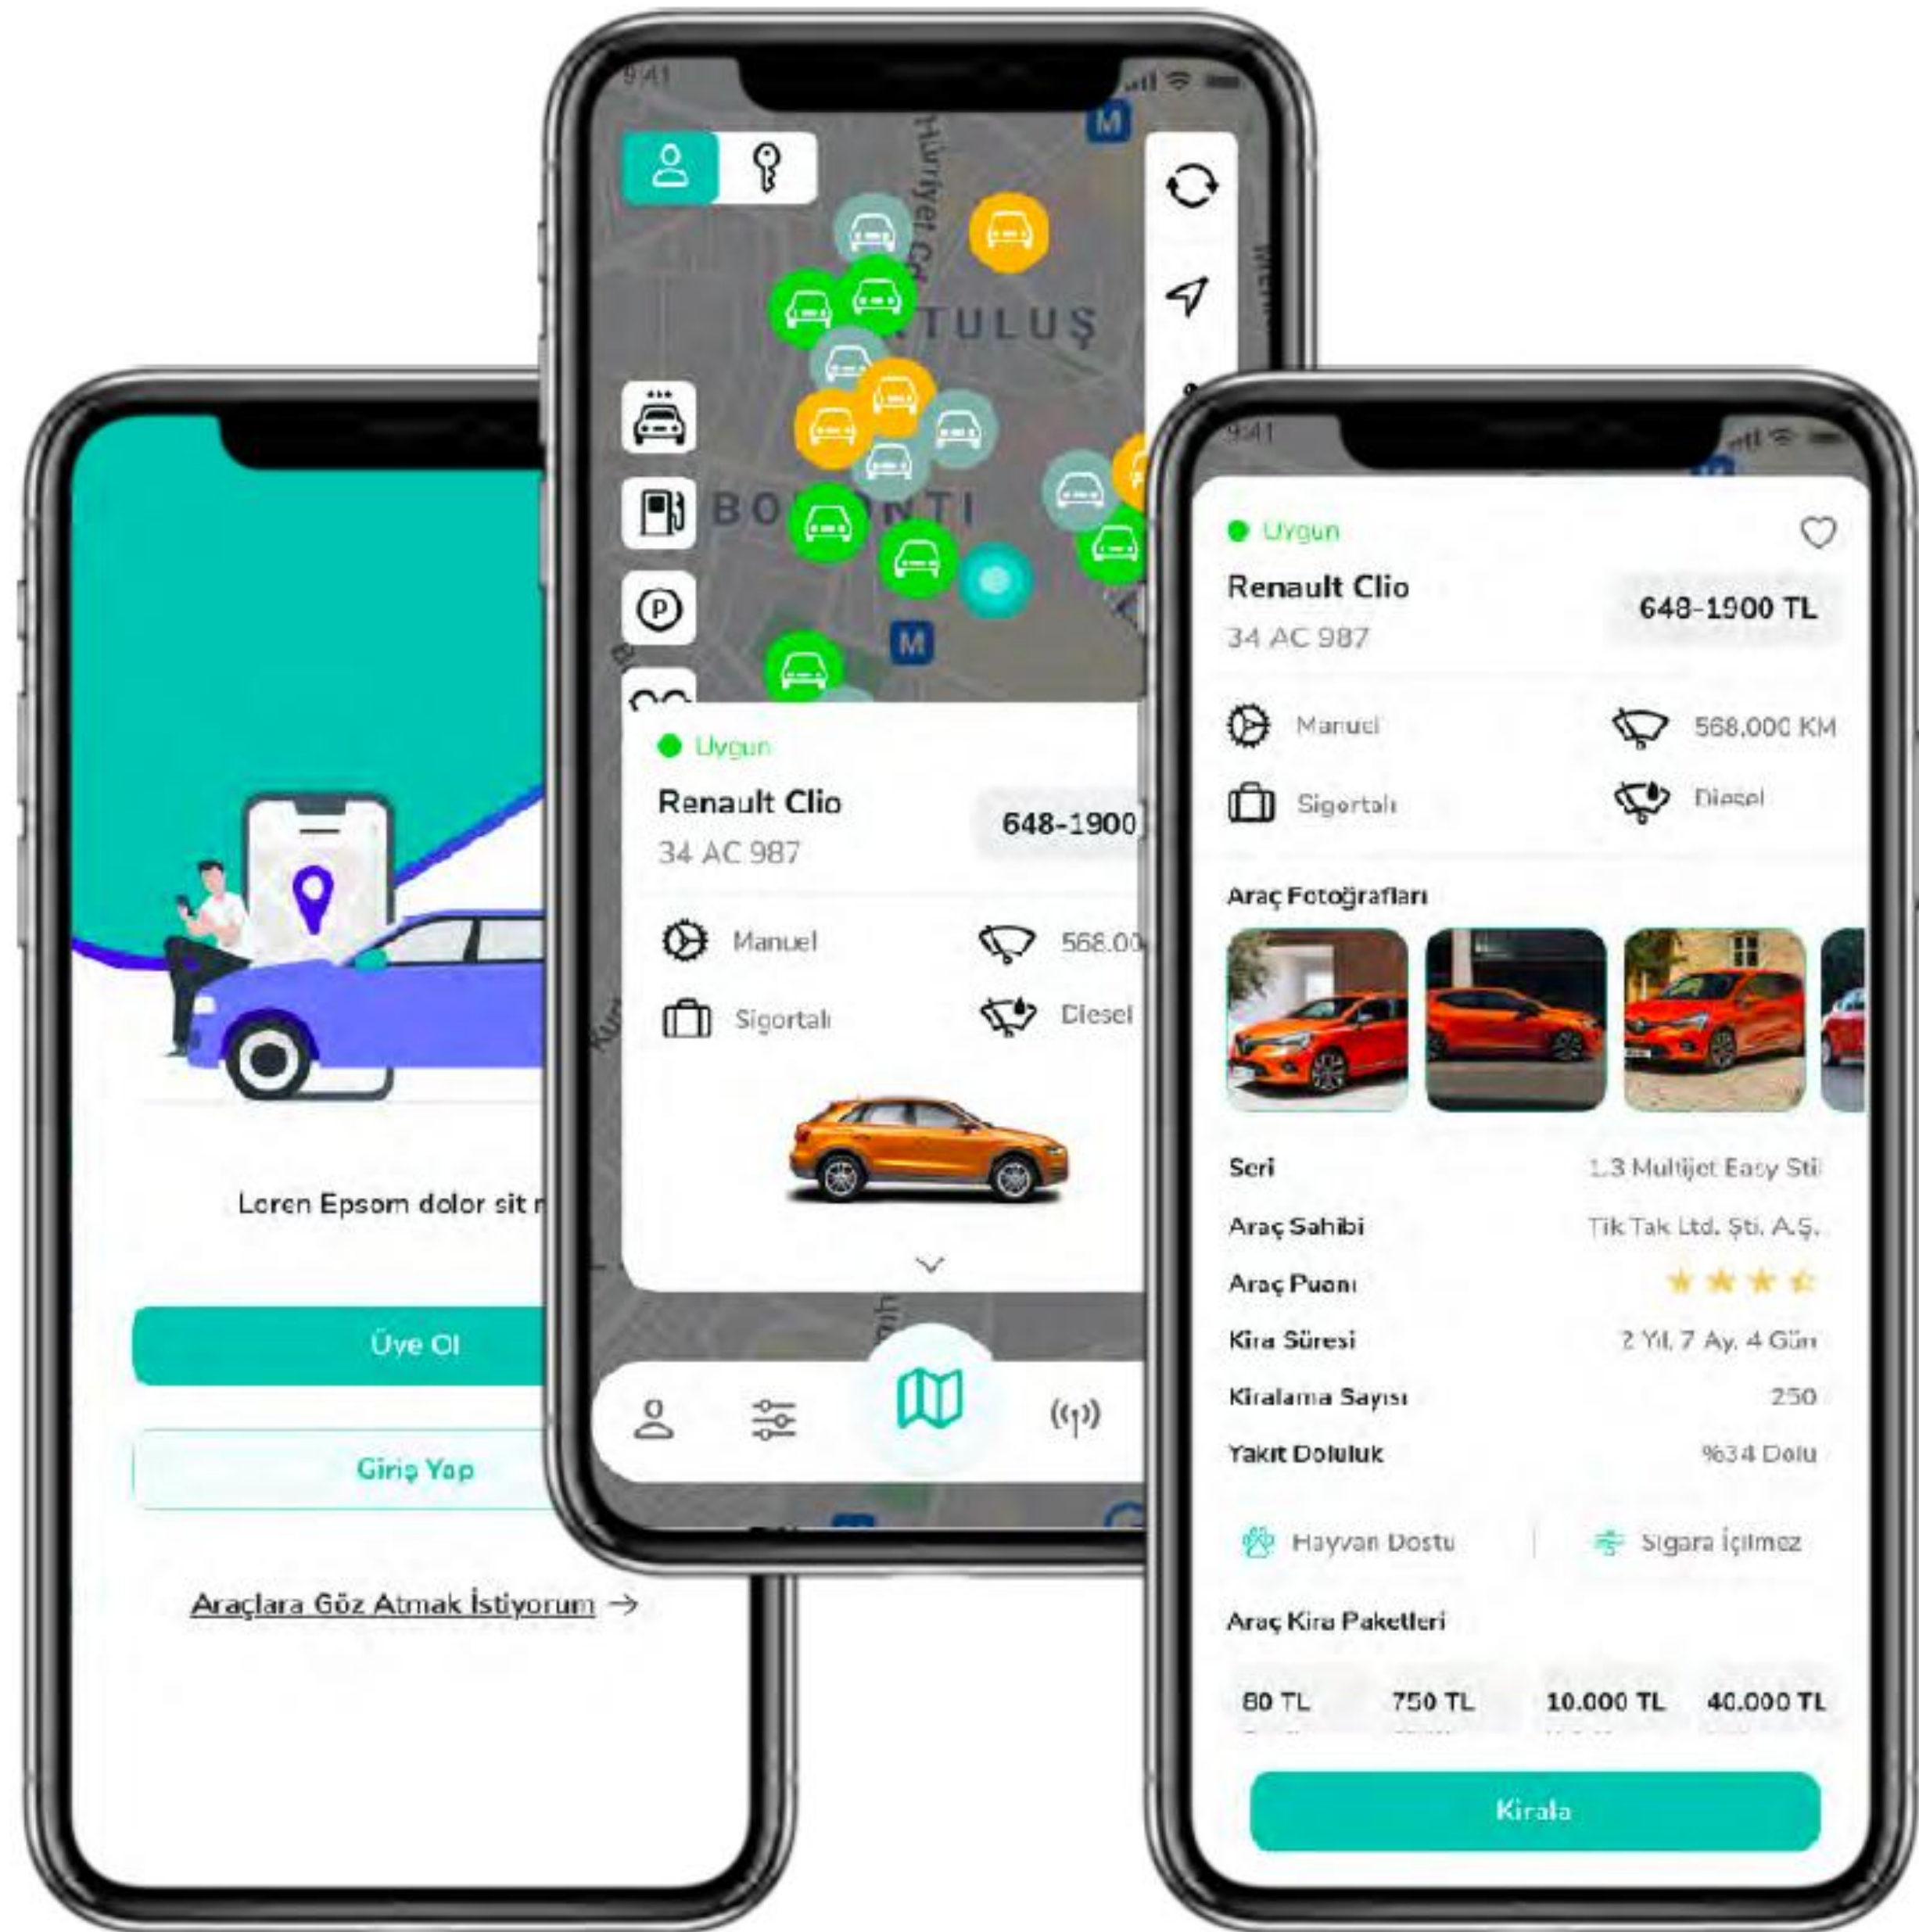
Loren Epsom dolor sit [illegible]

Üye Ol

Giriş Yap

Araçlara Göz Atmak İstiyorum →

9:41

Hürriyet Cd.

KURTULUŞ

BOMONTI

M

M

Uygun

Renault Clio

34 AC 987

648-1900

Manuel

568.00

Sigortalı

Diesel

9:41

Uygun

Renault Clio

34 AC 987

648-1900 TL

Manuel

568.000 KM

Sigortalı

Diesel

Araç Fotoğrafları

Seri 1.3 Multijet Easy Stil

Araç Sahibi Tik Tak Ltd. Şti. A.Ş.

Araç Puanı

Kira Süresi 2 Yıl, 7 Ay, 4 Gün

Kiralama Sayısı 250

Yakıt Doluluk %34 Dolu

Hayvan Dostu

Sigara İçilmez

Araç Kira Paketleri

80 TL

750 TL

10.000 TL

40.000 TL

Kirala